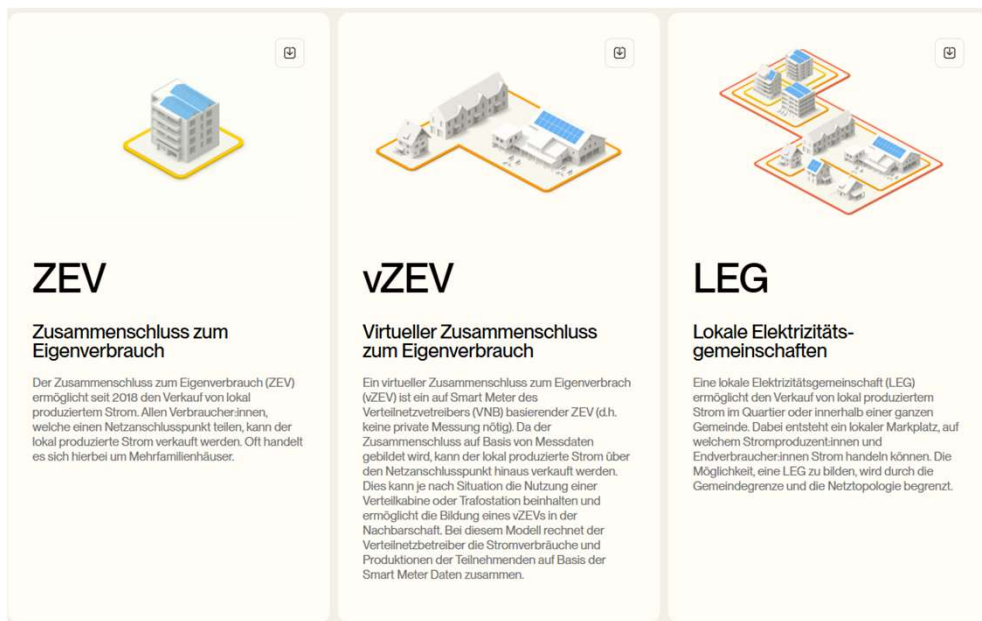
ZEV

Zusammenschluss zum Eigenverbrauch

Der Zusammenschluss zum Eigenverbrauch (ZEV) ermöglicht seit 2018 den Verkauf von lokal produziertem Strom. Allen Verbraucher:innen, welche einen Netzanschlusspunkt teilen, kann der lokal produzierte Strom verkauft werden. Oft handelt es sich hierbei um Mehrfamilienhäuser.

vZEV

Virtueller Zusammenschluss zum Eigenverbrauch

Ein virtueller Zusammenschluss zum Eigenverbrach (vZEV) ist ein auf Smart Meter des Verteilnetzvetreibers (VNB) basierender ZEV (d.h. keine private Messung nötig). Da der Zusammenschluss auf Basis von Messdaten gebildet wird, kann der lokal produzierte Strom über den Netzanschlusspunkt hinaus verkauft werden. Dies kann je nach Situation die Nutzung einer Verteilkabine oder Trafostation beinhalten und ermöglicht die Bildung eines vZEVs in der Nachbarschaft. Bei diesem Modell rechnet der Verteilnetzbetreiber die Stromverbräuche und Produktionen der Teilnehmenden auf Basis der Smart Meter Daten zusammen.

LEG

Lokale Elektrizitätsgemeinschaften

Eine lokale Elektrizitätsgemeinschaft (LEG) ermöglicht den Verkauf von lokal produziertem Strom im Quartier oder innerhalb einer ganzen Gemeinde. Dabei entsteht ein lokaler Markplatz, auf welchem Stromproduzent:innen und Endverbraucher:innen Strom handeln können. Die Möglichkeit, eine LEG zu bilden, wird durch die Gemeindegrenze und die Netztopologie begrenzt.